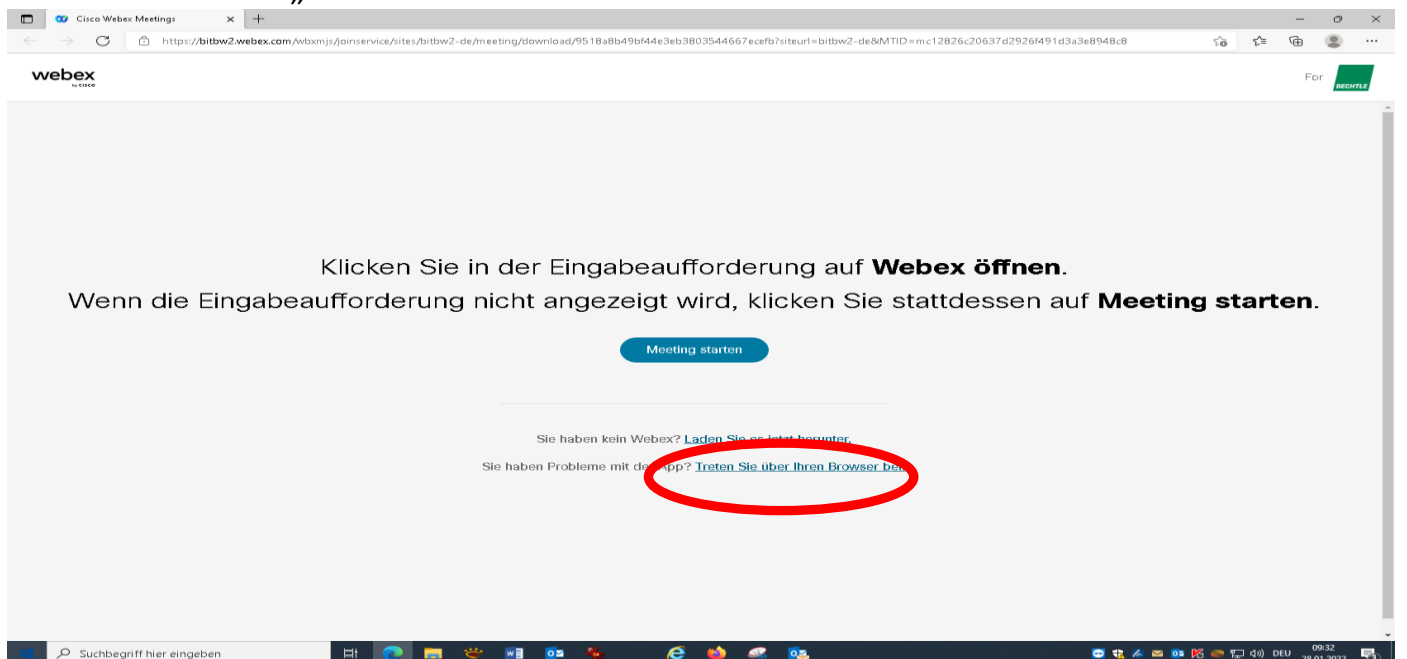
Cisco Webex Meetings

https://bitbw2.webex.com/wbxmjs/joinservice/sites/bitbw2-de/meeting/download/9518a8b49bf44e3eb3803544667ecefb?siteurl=bitbw2-de&MTID=mc12826c20637d2926f491d3a3e8948c8

webex by cisco

For BECHTLE

Klicken Sie in der Eingabeaufforderung auf **Webex öffnen**.

Wenn die Eingabeaufforderung nicht angezeigt wird, klicken Sie stattdessen auf **Meeting starten**.

Meeting starten

Sie haben kein Webex? Laden Sie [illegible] herunter.

Sie haben Probleme mit de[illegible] App? Treten Sie über Ihren Browser bei.

Suchbegriff hier eingeben

DEU 09:32 28.01.2022